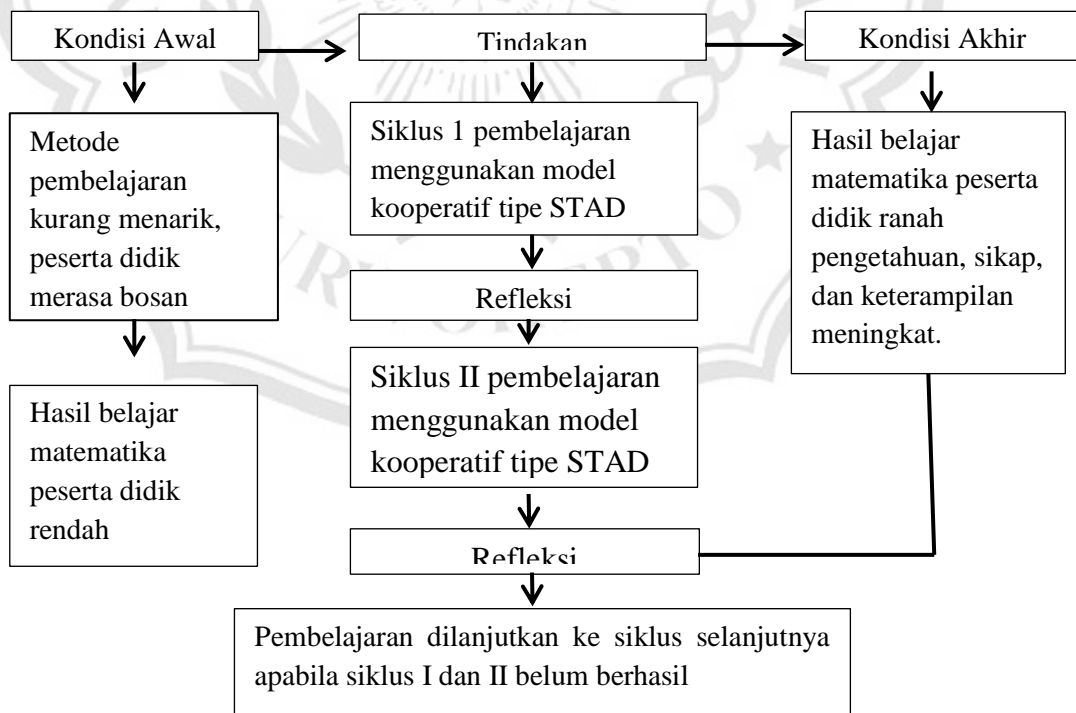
Kondisi Awal

Tindakan

Kondisi Akhir

Metode pembelajaran kurang menarik, peserta didik merasa bosan

Hasil belajar matematika peserta didik rendah

Siklus 1 pembelajaran menggunakan model kooperatif tipe STAD

Refleksi

Siklus II pembelajaran menggunakan model kooperatif tipe STAD

Refleksi

Hasil belajar matematika peserta didik ranah pengetahuan, sikap, dan keterampilan meningkat.

Pembelajaran dilanjutkan ke siklus selanjutnya apabila siklus I dan II belum berhasil